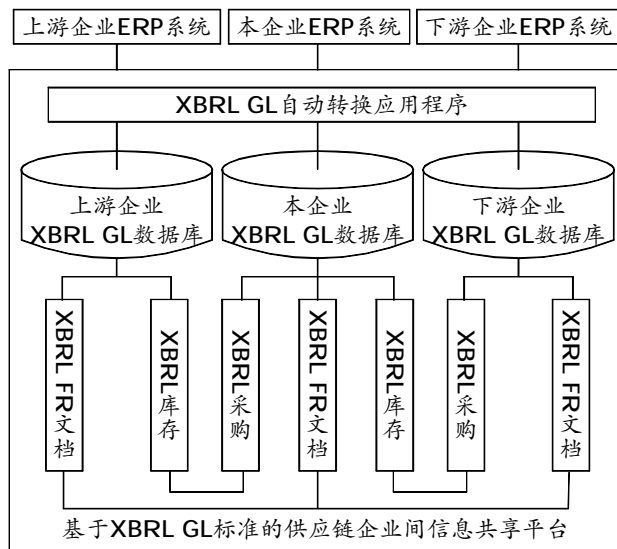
上游企业ERP系统

本企业ERP系统

下游企业ERP系统

XBRL GL自动转换应用程序

上游企业 XBRL GL数据库

本企业 XBRL GL数据库

下游企业 XBRL GL数据库

XBRL FR文档

XBRL库存

XBRL采购

XBRL FR文档

XBRL库存

XBRL采购

XBRL FR文档

基于XBRL GL标准的供应链企业间信息共享平台